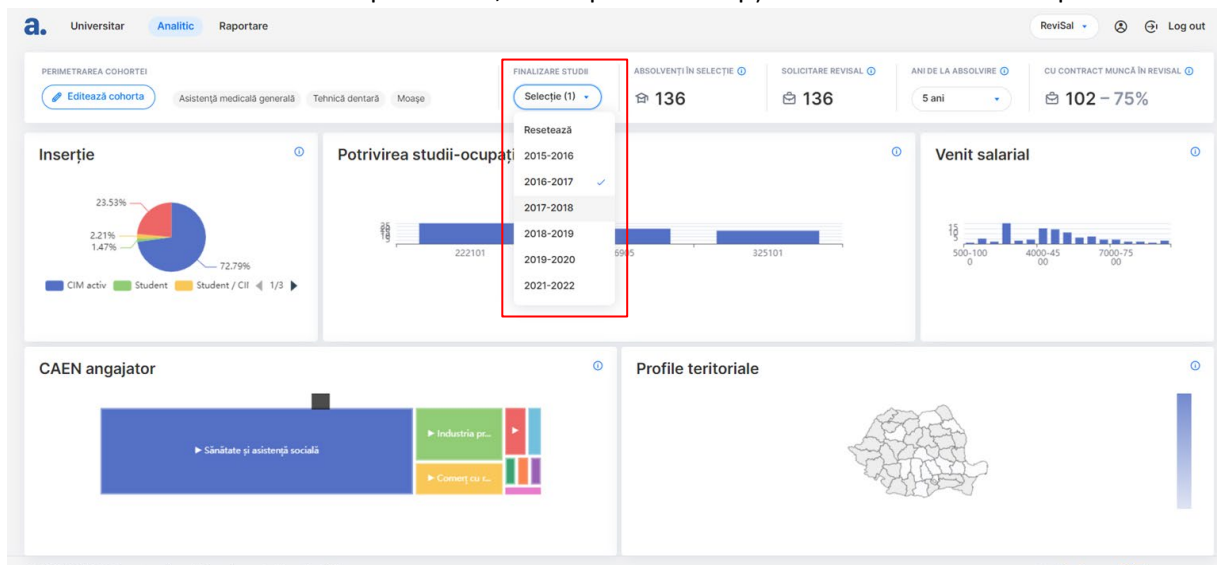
a. Universitar Analitic Raportare

ReviSal Log out

PERIMETRAREA COHORTEI
Editează cohorta
Asistență medicală generală Tehnică dentară Moașe

FINALIZARE STUDII
Selecție (1)

ABSOLVENȚI ÎN SELECȚIE
136

SOLICITARE REVISAL
136

ANI DE LA ABSOLVIRE
5 ani

CU CONTRACT MUNCĂ ÎN REVISAL
102 – 75%

Resetează
2015-2016
2016-2017
2017-2018
2018-2019
2019-2020
2021-2022

Inserție
23.53%
2.21%
1.47%
72.79%
CIM activ Student Student / CII 1/3

Potrivirea studii-ocupați
222101 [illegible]6995 325101

Venit salarial
500-1000 4000-4500 7000-7500

CAEN angajator
▶ Sănătate și asistență socială
▶ Industria pr...
▶ Comerț cu r...

Profile teritoriale